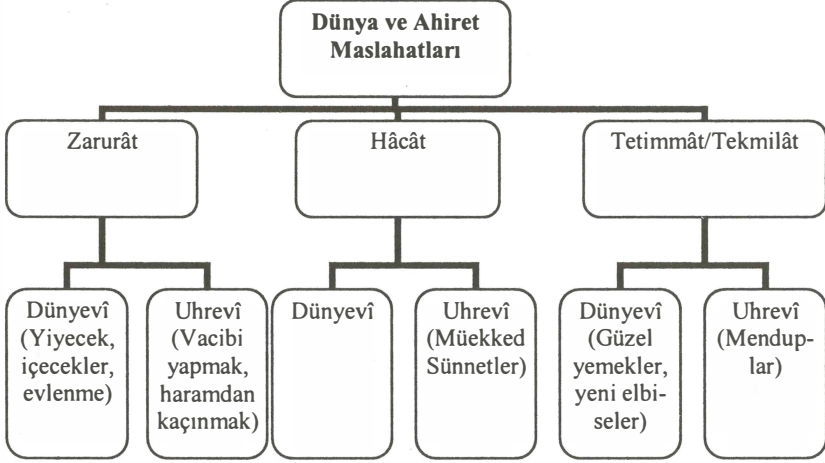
Dünya ve Ahiret Maslahatları

Zarurât

Hâcât

Tetimmât/Tekmilât

Dünyevî (Yiyecek, içecekler, evlenme)

Uhrevî (Vacibi yapmak, haramdan kaçınmak)

Dünyevî

Uhrevî (Müekked Sünnetler)

Dünyevî (Güzel yemekler, yeni elbiseler)

Uhrevî (Mendup-lar)